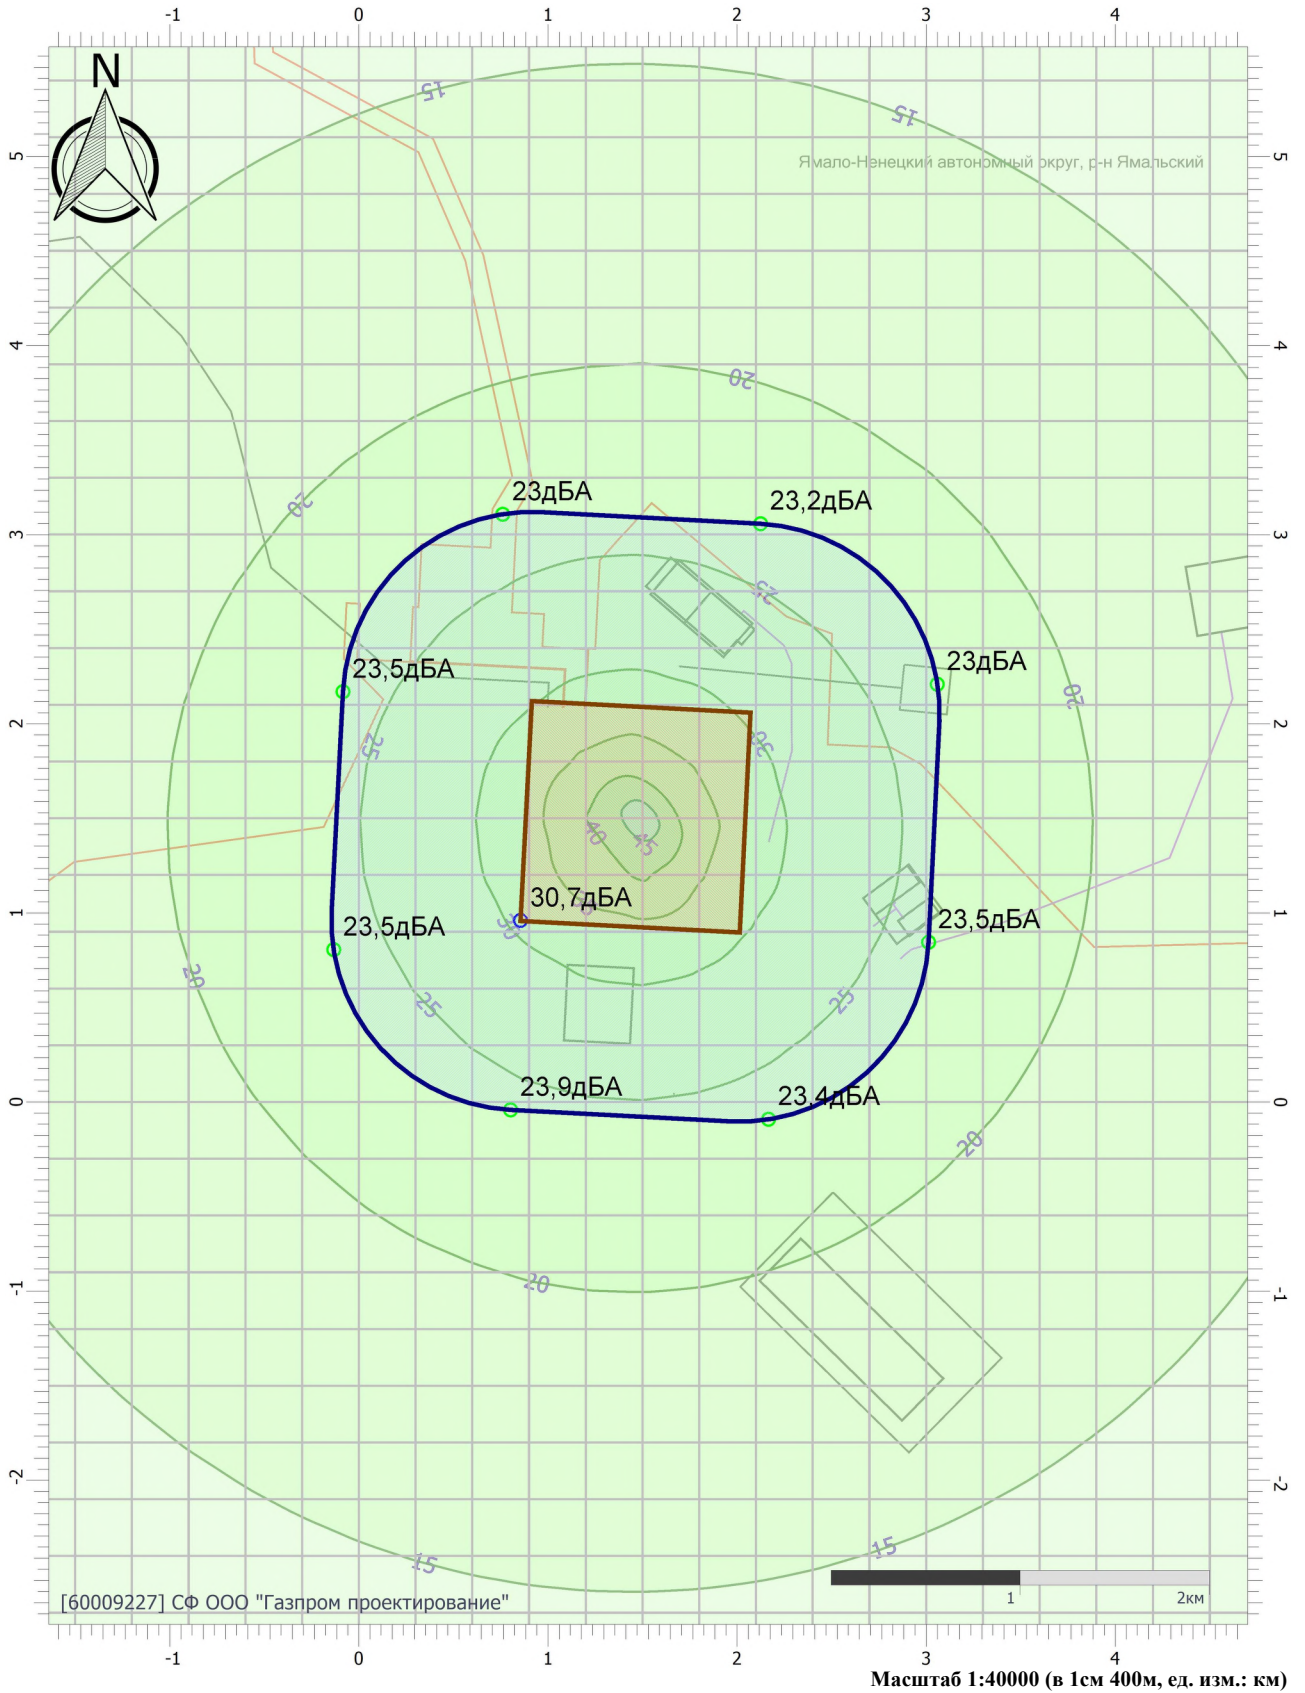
-1 0 1 2 3 4

N

Ямало-Ненецкий автономный округ, р-н Ямальский

5 5

15 15

4 4

20

3 3

23дБА
23,2дБА
20
25
23,5дБА
23дБА
20
2 2
25
30
40
45
30,7дБА
1 1
23,5дБА
23,5дБА
30
20
25
25
0 0
23,9дБА
23,4дБА
20
20
-1 -1

-2 -2

15 15

[60009227] СФ ООО "Газпром проектирование"

1 2км

-1 0 1 2 3 4

Масштаб 1:40000 (в 1см 400м, ед. изм.: км)